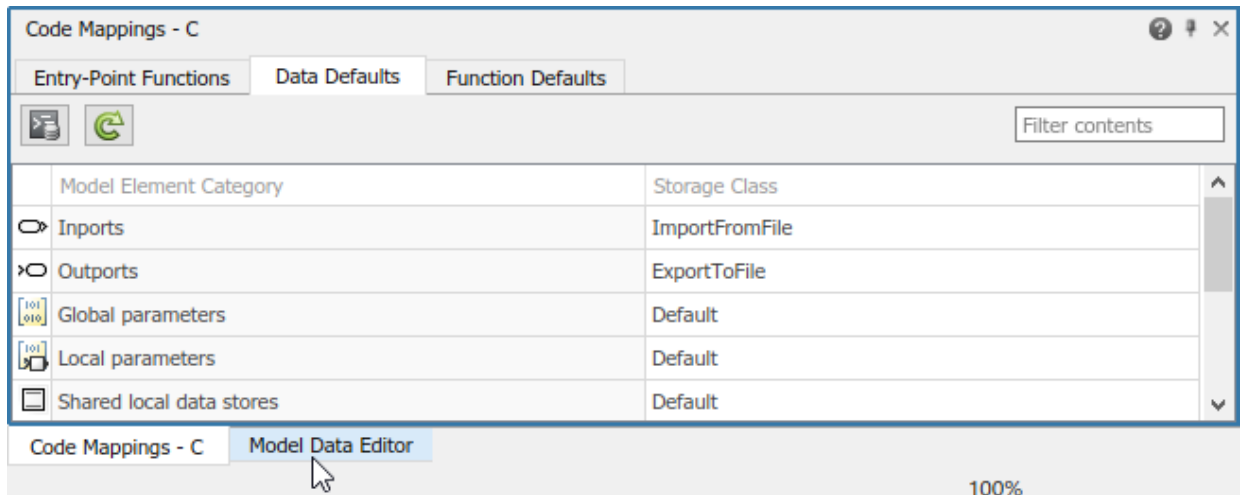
Code Mappings - C

Entry-Point Functions | Data Defaults | Function Defaults

Filter contents

| Model Element Category | Storage Class |
|---|---|
| Inports | ImportFromFile |
| Outports | ExportToFile |
| Global parameters | Default |
| Local parameters | Default |
| Shared local data stores | Default |

Code Mappings - C | Model Data Editor

100%